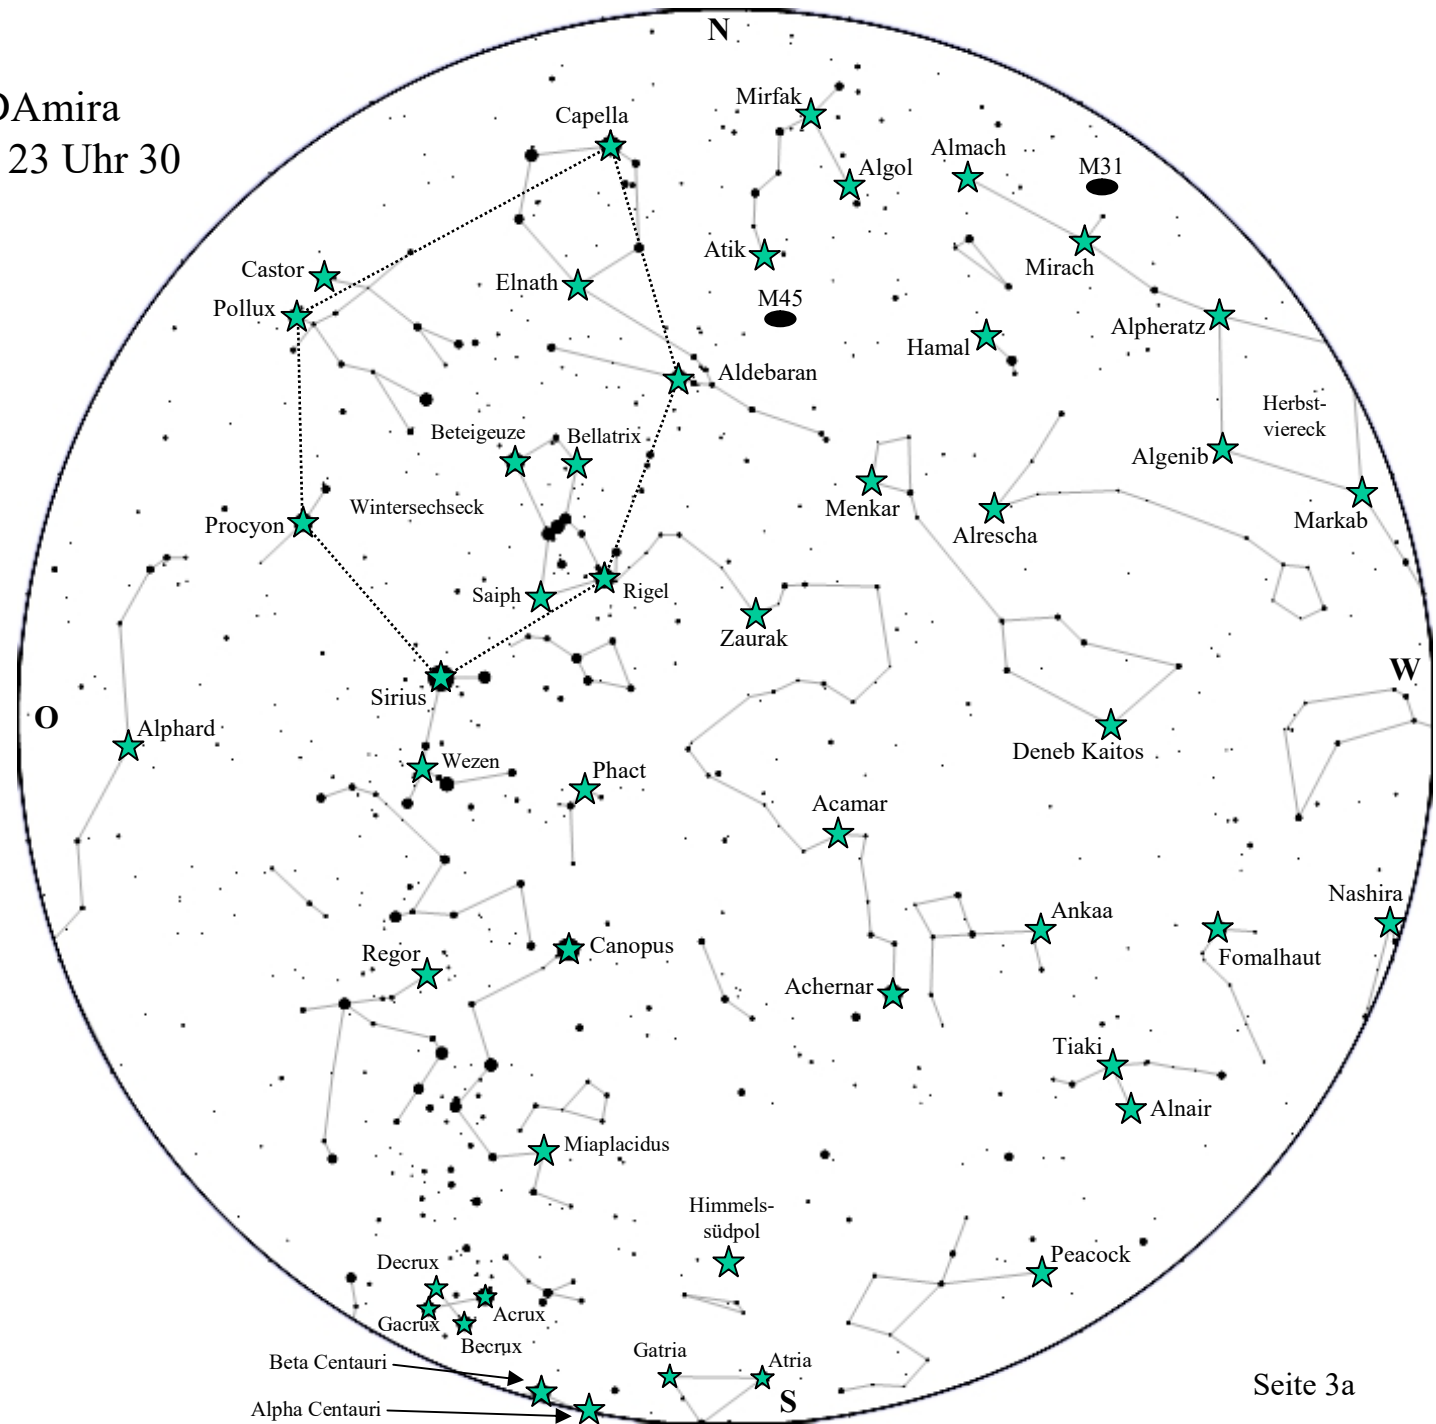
)Amira
23 Uhr 30

N

Mirfak
Capella
Algol
Almach
M31
Atik
Mirach
Castor
Elnath
M45
Pollux
Alpheratz
Hamal
Aldebaran
Herbst-viereck
Beteigeuze
Bellatrix
Algenib
Menkar
Wintersechseck
Markab
Procyon
Alrescha
Saiph
Rigel
Zaurak
W
Sirius
O
Alphard
Deneb Kaitos
Wezen
Phact
Acamar
Nashira
Ankaa
Canopus
Regor
Fomalhaut
Achernar
Tiaki
Alnair
Miaplacidus
Himmels-südpol
Peacock
Decrux
Acrux
Gacrux
Becrux
Beta Centauri
Gatria
Atria
S
Alpha Centauri
Seite 3a